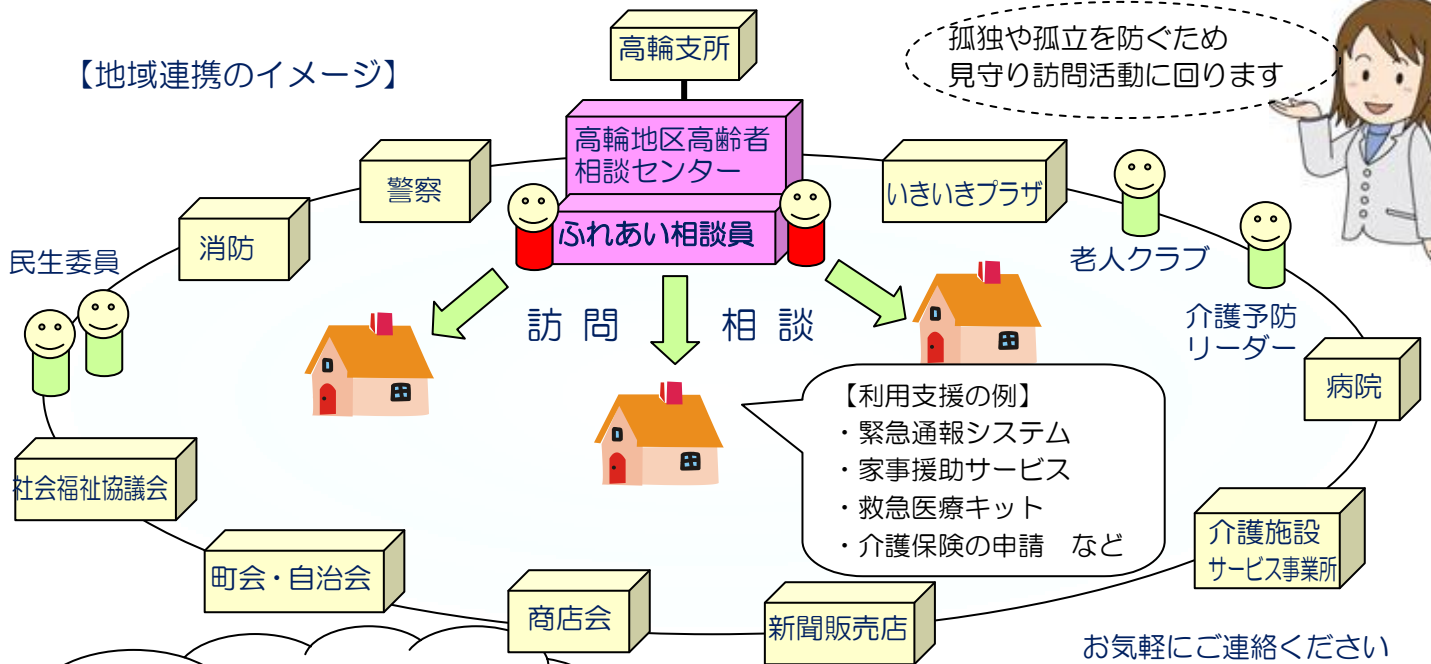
【地域連携のイメージ】

高輪支所

孤独や孤立を防ぐため
見守り訪問活動に回ります

高輪地区高齢者
相談センター

ふれあい相談員

警察

消防

民生委員

いきいきプラザ

老人クラブ

介護予防
リーダー

病院

訪 問　相 談

【利用支援の例】
・緊急通報システム
・家事援助サービス
・救急医療キット
・介護保険の申請　など

社会福祉協議会

町会・自治会

商店会

新聞販売店

介護施設
サービス事業所

お気軽にご連絡ください